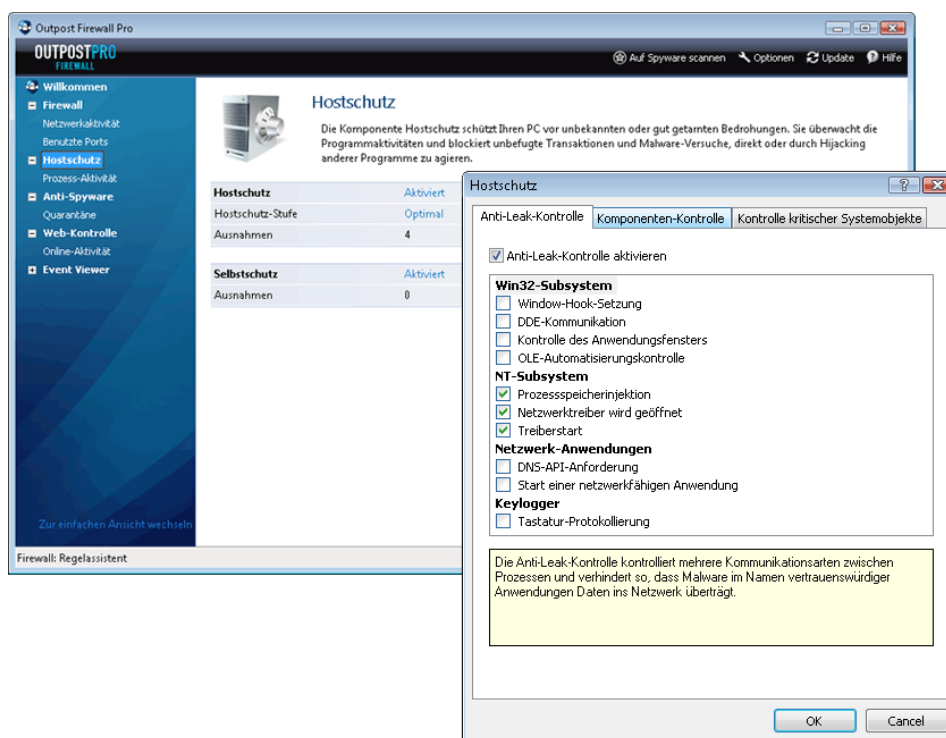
Outpost Firewall Pro

OUTPOSTPRO FIREWALL

Auf Spyware scannen Optionen Update Hilfe

Willkommen
Firewall
Netzwerkaktivität
Benutzte Ports
Hostschutz
Prozess-Aktivität
Anti-Spyware
Quarantäne
Web-Kontrolle
Online-Aktivität
Event Viewer

Zur einfachen Ansicht wechseln

Hostschutz

Die Komponente Hostschutz schützt Ihren PC vor unbekannten oder gut getarnten Bedrohungen. Sie überwacht die Programmaktivitäten und blockiert unbefugte Transaktionen und Malware-Versuche, direkt oder durch Hijacking anderer Programme zu agieren.

| Hostschutz | Aktiviert |
|---|---|
| Hostschutz-Stufe | Optimal |
| Ausnahmen | 4 |

| Selbstschutz | Aktiviert |
|---|---|
| Ausnahmen | 0 |

Firewall: Regelassistent

Hostschutz

Anti-Leak-Kontrolle | Komponenten-Kontrolle | Kontrolle kritischer Systemobjekte

Anti-Leak-Kontrolle aktivieren

Win32-Subsystem
Window-Hook-Setzung
DDE-Kommunikation
Kontrolle des Anwendungsfensters
OLE-Automatisierungskontrolle
NT-Subsystem
Prozessspeicherinjektion
Netzwerktreiber wird geöffnet
Treiberstart
Netzwerk-Anwendungen
DNS-API-Anforderung
Start einer netzwerkfähigen Anwendung
Keylogger
Tastatur-Protokollierung

Die Anti-Leak-Kontrolle kontrolliert mehrere Kommunikationsarten zwischen Prozessen und verhindert so, dass Malware im Namen vertrauenswürdiger Anwendungen Daten ins Netzwerk überträgt.

OK Cancel